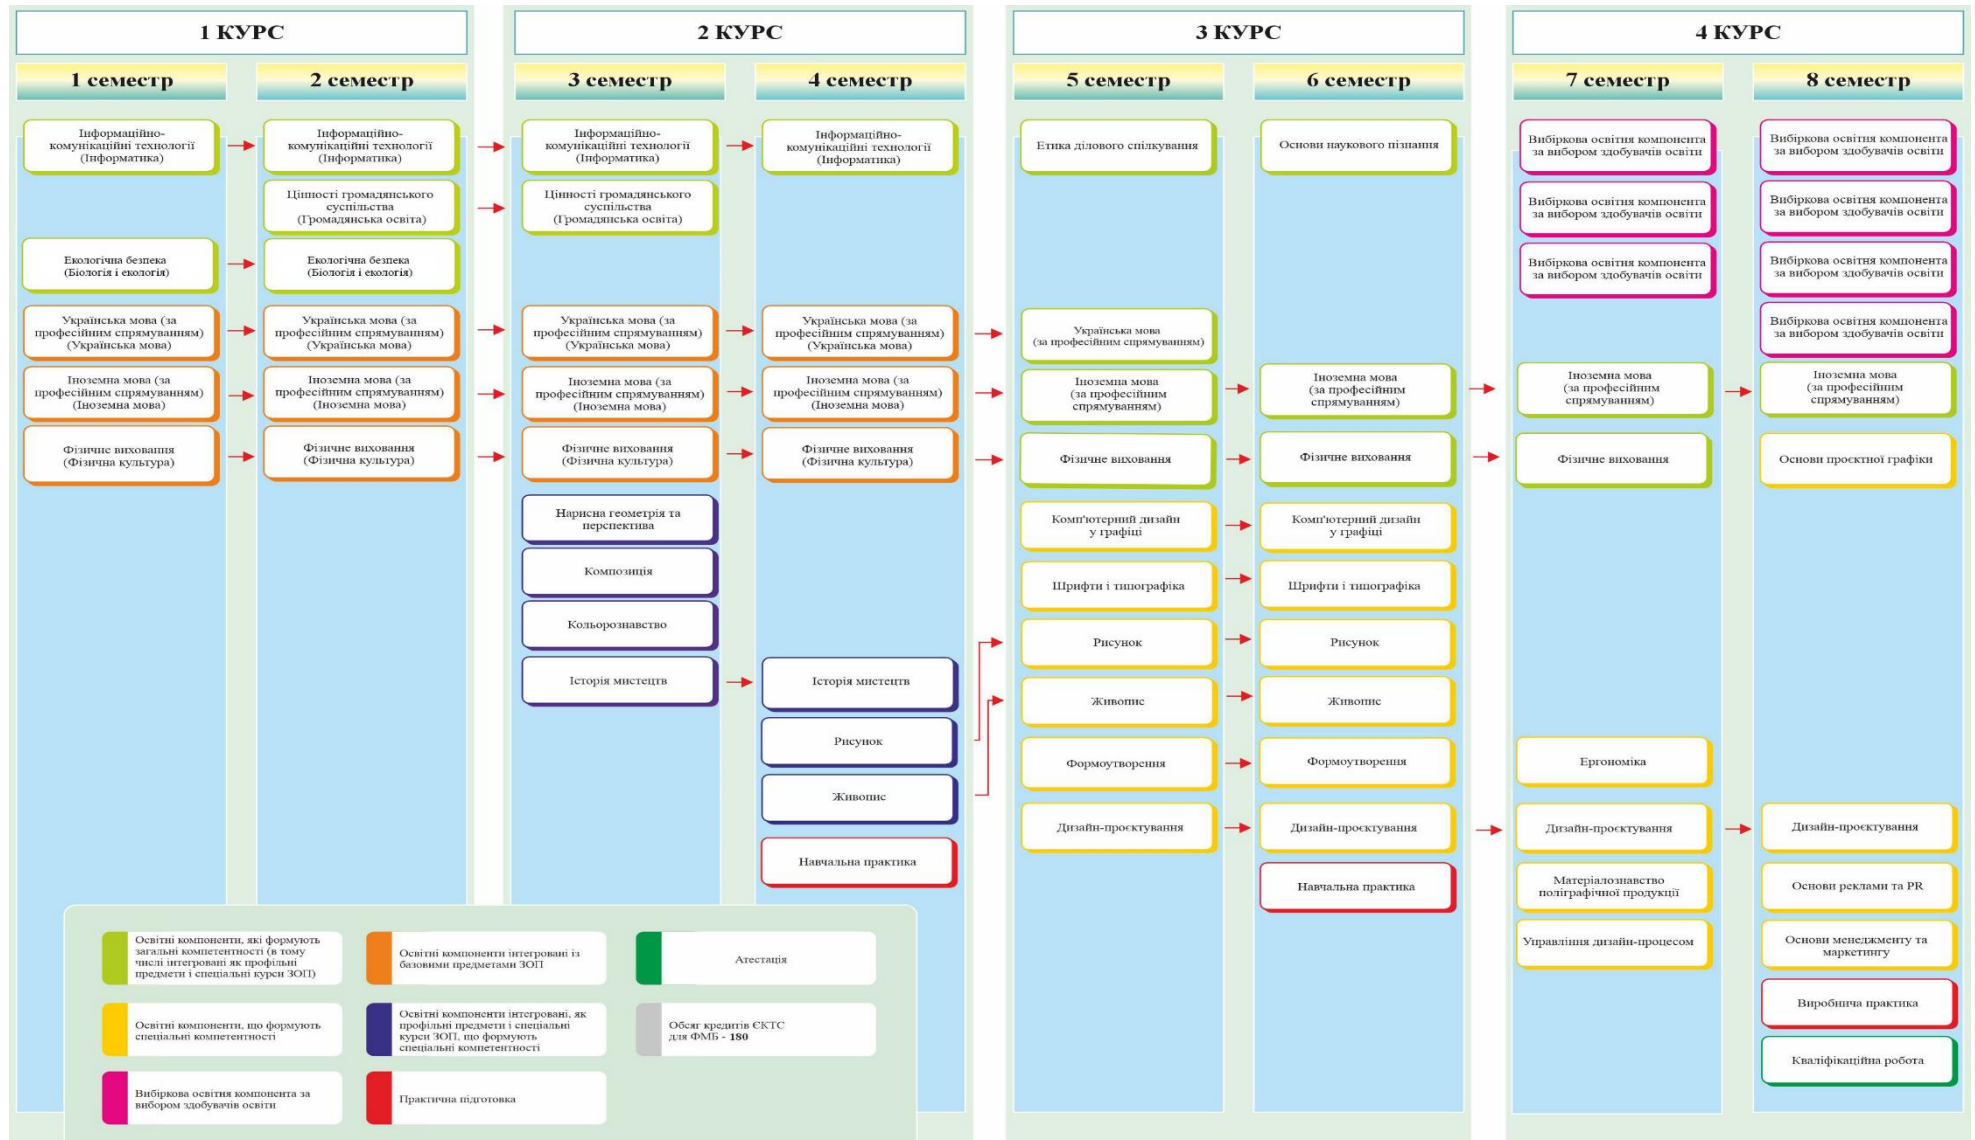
1 КУРС

1 семестр

Інформаційно-комунікаційні технології (Інформатика)

Екологічна безпека (Біологія і екологія)

Українська мова (за професійним спрямуванням) (Українська мова)

Іноземна мова (за професійним спрямуванням) (Іноземна мова)

Фізичне виховання (Фізична культура)

2 семестр

Інформаційно-комунікаційні технології (Інформатика)

Цінності громадянського суспільства (Громадянська освіта)

Екологічна безпека (Біологія і екологія)

Українська мова (за професійним спрямуванням) (Українська мова)

Іноземна мова (за професійним спрямуванням) (Іноземна мова)

Фізичне виховання (Фізична культура)

2 КУРС

3 семестр

Інформаційно-комунікаційні технології (Інформатика)

Цінності громадянського суспільства (Громадянська освіта)

Українська мова (за професійним спрямуванням) (Українська мова)

Іноземна мова (за професійним спрямуванням) (Іноземна мова)

Фізичне виховання (Фізична культура)

Нарисна геометрія та перспектива

Композиція

Кольорознавство

Історія мистецтв

4 семестр

Інформаційно-комунікаційні технології (Інформатика)

Українська мова (за професійним спрямуванням) (Українська мова)

Іноземна мова (за професійним спрямуванням) (Іноземна мова)

Фізичне виховання (Фізична культура)

Історія мистецтв

Рисунок

Живопис

Навчальна практика

3 КУРС

5 семестр

Етика ділового спілкування

Українська мова (за професійним спрямуванням)

Іноземна мова (за професійним спрямуванням)

Фізичне виховання

Комп'ютерний дизайн у графіці

Шрифти і типографіка

Рисунок

Живопис

Формоутворення

Дизайн-проєктування

6 семестр

Основи наукового пізнання

Іноземна мова (за професійним спрямуванням)

Фізичне виховання

Комп'ютерний дизайн у графіці

Шрифти і типографіка

Рисунок

Живопис

Формоутворення

Дизайн-проєктування

Навчальна практика

4 КУРС

7 семестр

Вибіркова освітня компонента за вибором здобувачів освіти

Вибіркова освітня компонента за вибором здобувачів освіти

Вибіркова освітня компонента за вибором здобувачів освіти

Іноземна мова (за професійним спрямуванням)

Фізичне виховання

Ергономіка

Дизайн-проєктування

Матеріалознавство поліграфічної продукції

Управління дизайн-процесом

8 семестр

Вибіркова освітня компонента за вибором здобувачів освіти

Вибіркова освітня компонента за вибором здобувачів освіти

Вибіркова освітня компонента за вибором здобувачів освіти

Вибіркова освітня компонента за вибором здобувачів освіти

Іноземна мова (за професійним спрямуванням)

Основи проєктної графіки

Дизайн-проєктування

Основи реклами та PR

Основи менеджменту та маркетингу

Виробнича практика

Кваліфікаційна робота

Освітні компоненти, які формують загальні компетентності (в тому числі інтегровані як профільні предмети і спеціальні курси ЗОП)

Освітні компоненти інтегровані із базовими предметами ЗОП

Атестація

Освітні компоненти, що формують спеціальні компетентності

Освітні компоненти інтегровані, як профільні предмети і спеціальні курси ЗОП, що формують спеціальні компетентності

Обсяг кредитів ЄКТС для ФМБ - 180

Вибіркова освітня компонента за вибором здобувачів освіти

Практична підготовка